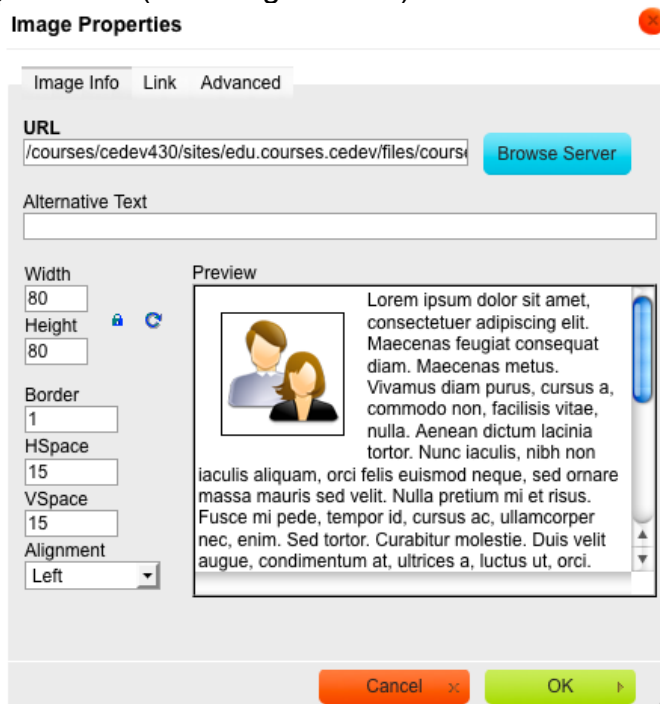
Image Properties

Image Info Link Advanced

URL
/courses/cedev430/sites/edu.courses.cedev/files/course

Browse Server

Alternative Text

Width
80
Height
80

Border
1
HSpace
15
VSpace
15
Alignment
Left

Preview

Lorem ipsum dolor sit amet, consectetuer adipiscing elit. Maecenas feugiat consequat diam. Maecenas metus. Vivamus diam purus, cursus a, commodo non, facilisis vitae, nulla. Aenean dictum lacinia tortor. Nunc iaculis, nibh non iaculis aliquam, orci felis euismod neque, sed ornare massa mauris sed velit. Nulla pretium mi et risus. Fusce mi pede, tempor id, cursus ac, ullamcorper nec, enim. Sed tortor. Curabitur molestie. Duis velit augue, condimentum at, ultrices a, luctus ut, orci.

Cancel

OK